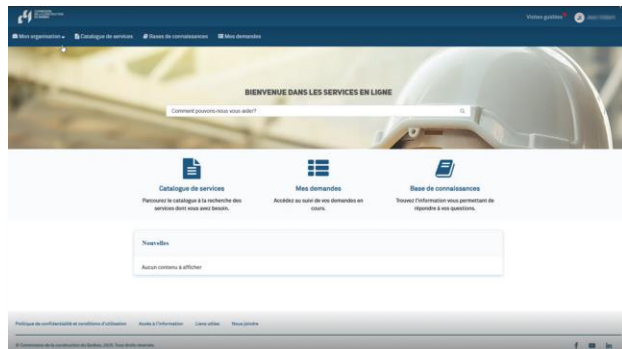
Visites guidées

Mon organisation Catalogue de services Bases de connaissances Mes demandes

BIENVENUE DANS LES SERVICES EN LIGNE

Comment pouvons-nous vous aider?

Catalogue de services
Parcourez le catalogue à la recherche des services dont vous avez besoin.

Mes demandes
Accédez au suivi de vos demandes en cours.

Base de connaissances
Trouvez l'information vous permettant de répondre à vos questions.

Nouvelles

Aucun contenu à afficher

Politique de confidentialité et conditions d'utilisation Accès à l'information Liens utiles Nous joindre

© Commission de la construction du Québec, 2025. Tous droits réservés.